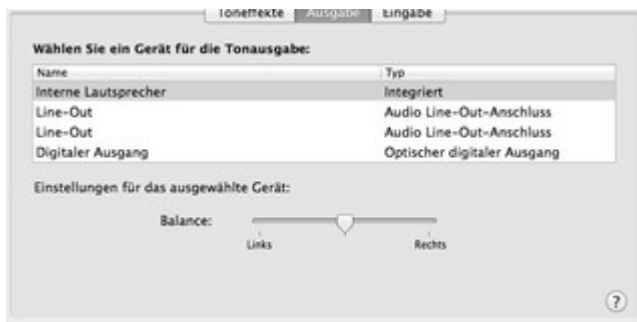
Toneffekte Ausgabe Eingabe

Wählen Sie ein Gerät für die Tonausgabe:

| Name | Typ |
|---|---|
| Interne Lautsprecher | Integriert |
| Line-Out | Audio Line-Out-Anschluss |
| Line-Out | Audio Line-Out-Anschluss |
| Digitaler Ausgang | Optischer digitaler Ausgang |

Einstellungen für das ausgewählte Gerät:

Balance:

Links

Rechts

?